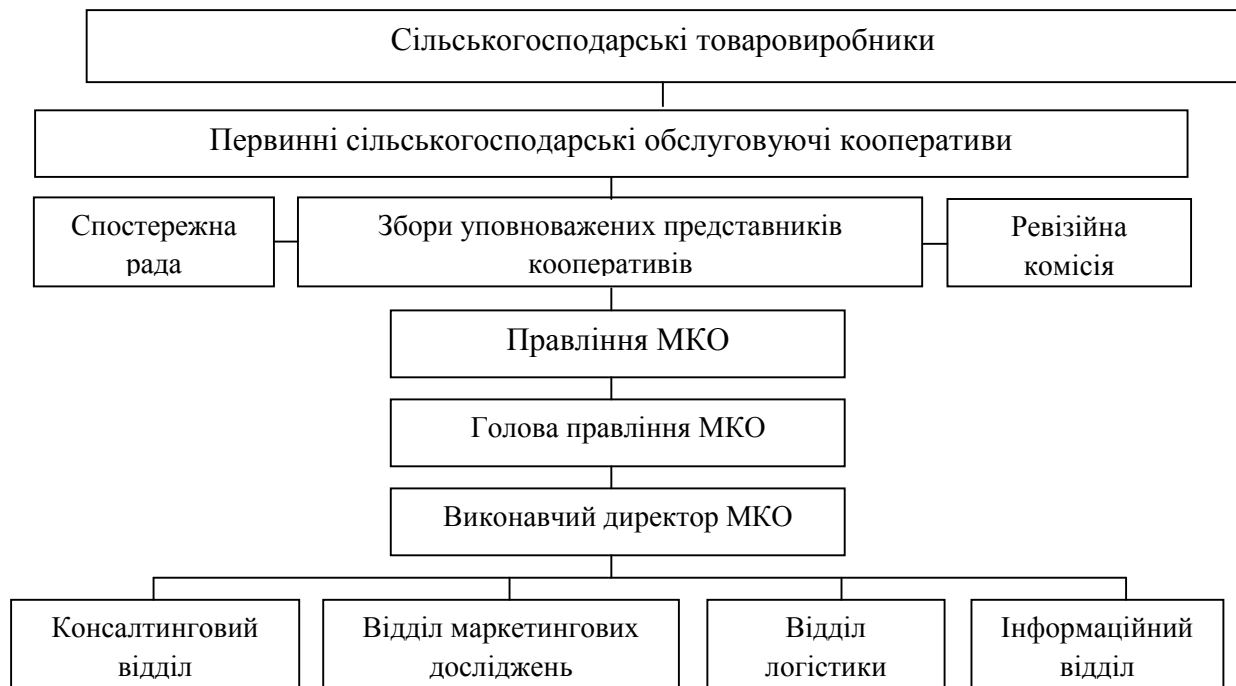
Сільськогосподарські товаровиробники

Первинні сільськогосподарські обслуговуючі кооперативи

Спостережна рада

Збори уповноважених представників кооперативів

Ревізійна комісія

Правління МКО

Голова правління МКО

Виконавчий директор МКО

Консалтинговий відділ

Відділ маркетингових досліджень

Відділ логістики

Інформаційний відділ